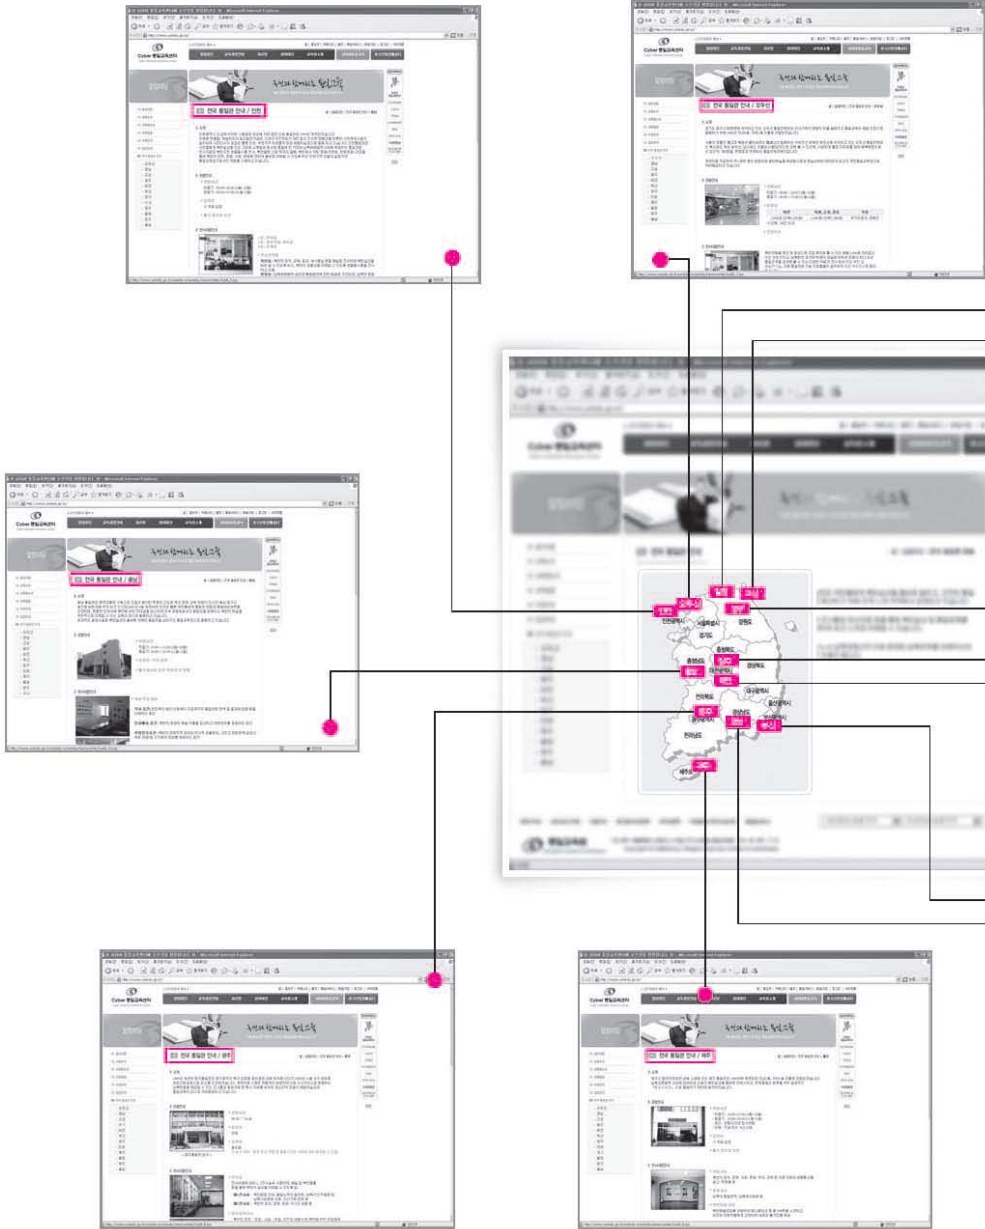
전국 통일관 안내 / 인천

전국 통일관 안내 / 의주관

전국 통일관 안내 / 충남

인천광역시
서울특별시
경기도
강원도
충청북도
충청남도
대전광역시
경상북도
전라북도
대구광역시
울산광역시
광주광역시
경상남도
부산광역시
전라남도
제주도

전국 통일관 안내 / 광주

전국 통일관 안내 / 제주